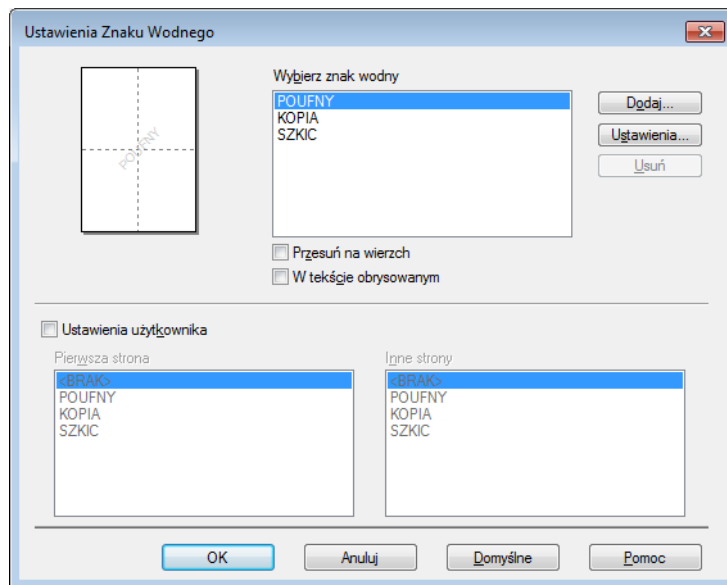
Ustawienia Znaku Wodnego

POUFNY

Wybierz znak wodny

POUFNY
KOPIA
SZKIC

Dodaj...
Ustawienia...
Usuń

Przesuń na wierzch
W tekście obrysowanym

Ustawienia użytkownika

Pierwsza strona
<BRAK>
POUFNY
KOPIA
SZKIC

Inne strony
<BRAK>
POUFNY
KOPIA
SZKIC

OK
Anuluj
Domyślne
Pomoc